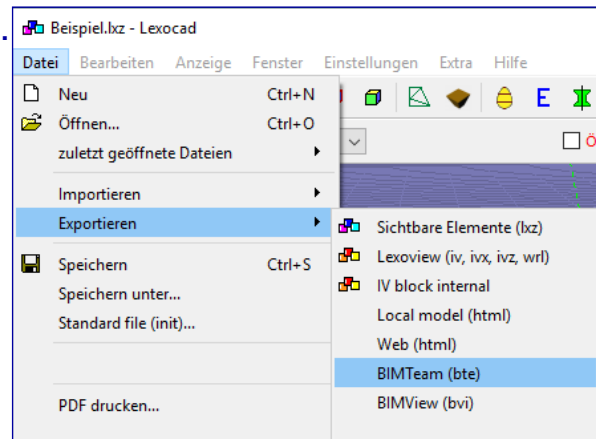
Beispiel.lxz - Lexocad

Datei Bearbeiten Anzeige Fenster Einstellungen Extra Hilfe

Neu Ctrl+N
Öffnen... Ctrl+O
zuletzt geöffnete Dateien
Importieren
Exportieren
Speichern Ctrl+S
Speichern unter...
Standard file (init)...
PDF drucken...

E

Sichtbare Elemente (lxz)
Lexoview (iv, ivx, ivz, wrl)
IV block internal
Local model (html)
Web (html)
BIMTeam (bte)
BIMView (bvi)